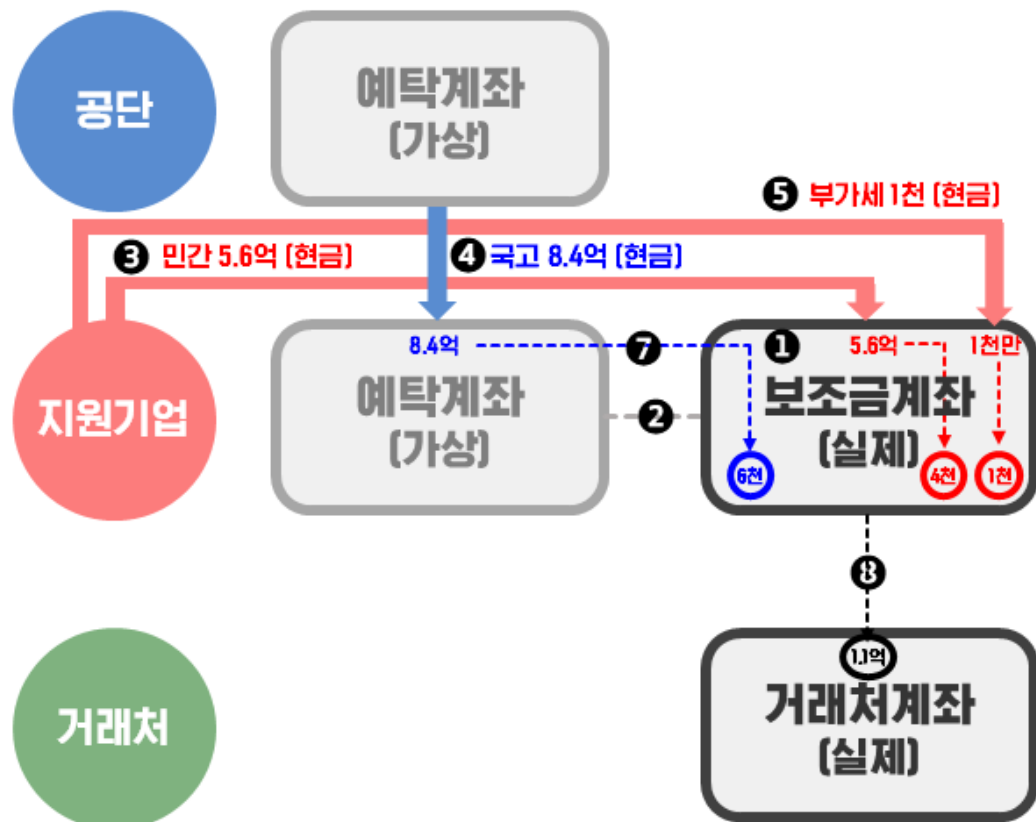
공단

예탁계좌
(가상)

❺ 부가세 1천 (현금)

❸ 민간 5.6억 (현금)

❹ 국고 8.4억 (현금)

지원기업

8.4억

예탁계좌
(가상)

❼

❷

❶

5.6억

1천만

보조금계좌
(실제)

6천

4천

1천

❽

거래처

1.1억

거래처계좌
(실제)